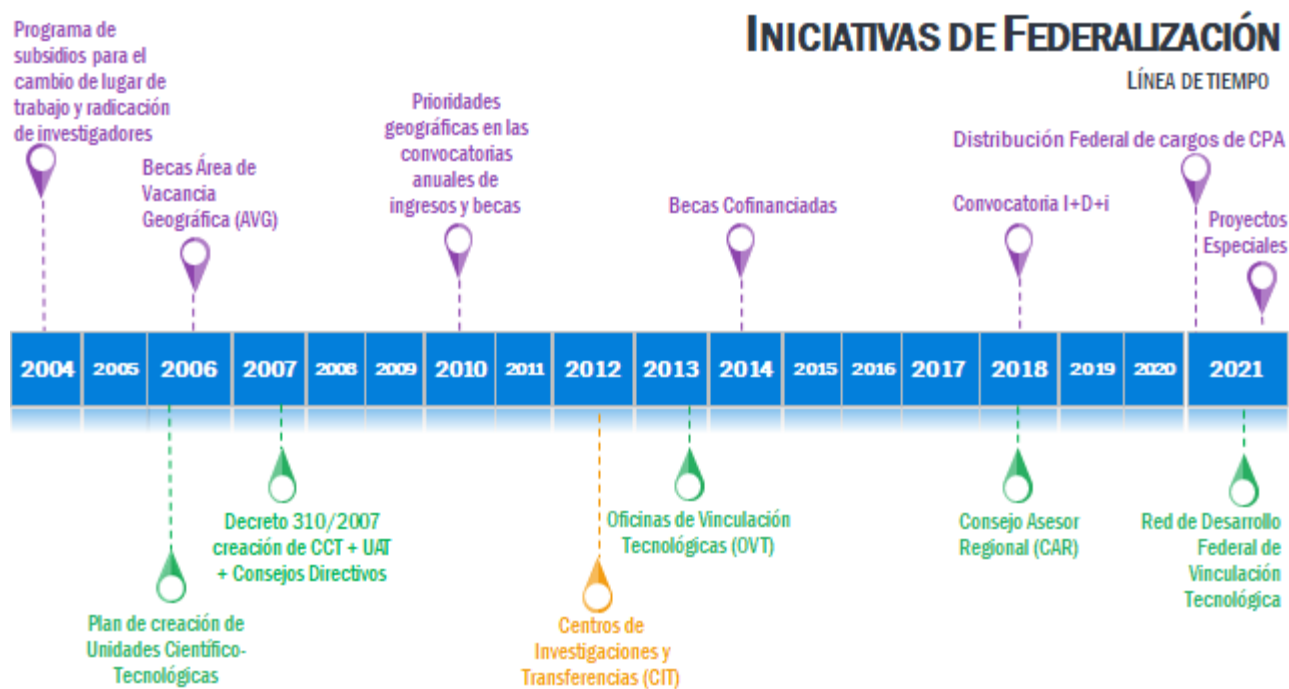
INICIATIVAS DE FEDERALIZACIÓN

LÍNEA DE TIEMPO

Programa de subsidios para el cambio de lugar de trabajo y radicación de investigadores

Becas Área de Vacancia Geográfica (AVG)

Prioridades geográficas en las convocatorias anuales de ingresos y becas

Becas Cofinanciadas

Convocatoria I+D+i

Distribución Federal de cargos de CPA

Proyectos Especiales

2004 2005 2006 2007 2008 2009 2010 2011 2012 2013 2014 2015 2016 2017 2018 2019 2020 2021

Plan de creación de Unidades Científico-Tecnológicas

Decreto 310/2007 creación de CCT + UAT + Consejos Directivos

Centros de Investigaciones y Transferencias (CIT)

Oficinas de Vinculación Tecnológicas (OVT)

Consejo Asesor Regional (CAR)

Red de Desarrollo Federal de Vinculación Tecnológica